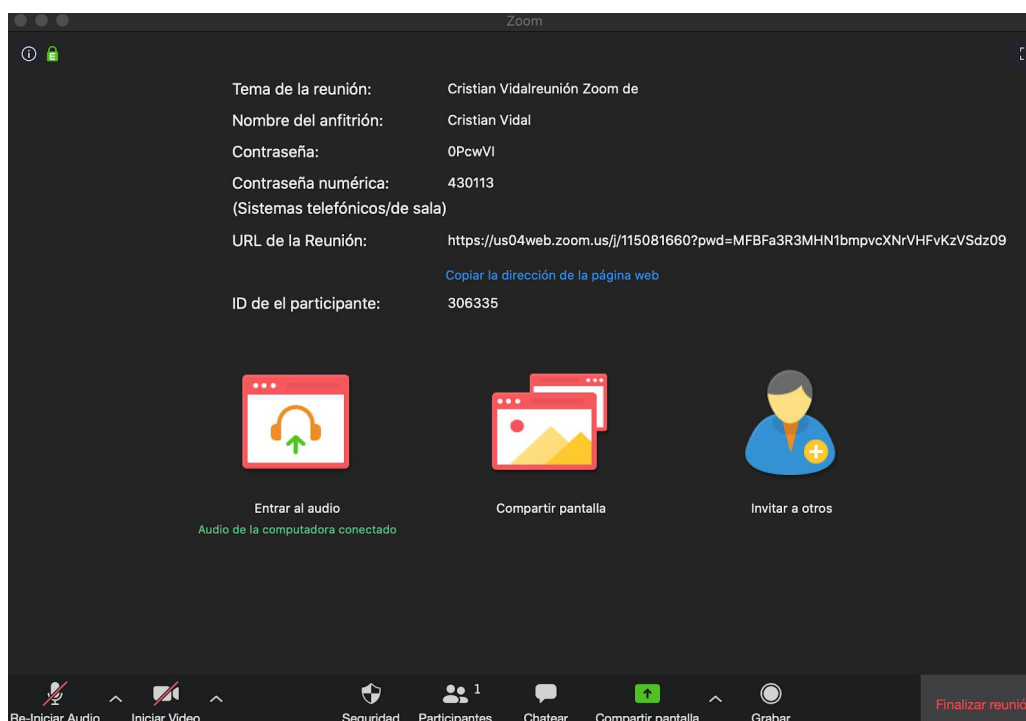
Zoom

Tema de la reunión: Cristian Vidalreunión Zoom de

Nombre del anfitrión: Cristian Vidal

Contraseña: 0PcwVI

Contraseña numérica: 430113
(Sistemas telefónicos/de sala)

URL de la Reunión: https://us04web.zoom.us/j/115081660?pwd=MFBFa3R3MHN1bmpvcXNrVHFvKzVSdz09

Copiar la dirección de la página web

ID de el participante: 306335

Entrar al audio
Audio de la computadora conectado

Compartir pantalla

Invitar a otros

Re-Iniciar Audio
Iniciar Video
Seguridad
1
Participantes
Chatear
Compartir pantalla
Grabar
Finalizar reunió